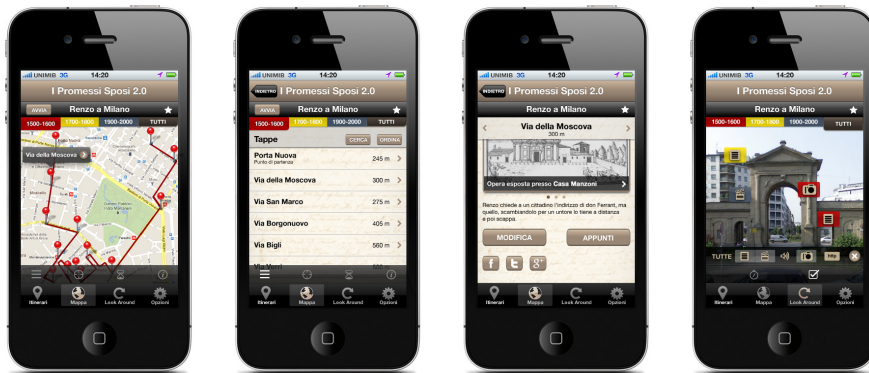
UNIMIB 3G 14:20
I Promessi Sposi 2.0
AVVIA Renzo a Milano
1500-1600 1700-1800 1900-2000 TUTTI
Via della Moscova
Itinerari Mappa Look Around Opzioni

UNIMIB 3G 14:20
INDIETRO I Promessi Sposi 2.0
AVVIA Renzo a Milano
1500-1600 1700-1800 1900-2000 TUTTI
Tappe CERCA ORDINA
Porta Nuova 245 m
Punto di partenza
Via della Moscova 300 m
Via San Marco 275 m
Via Borgonuovo 405 m
Via Bigli 560 m
Itinerari Mappa Look Around Opzioni

UNIMIB 3G 14:20
INDIETRO I Promessi Sposi 2.0
Renzo a Milano
Via della Moscova
300 m
Opera esposta presso Casa Manzoni
Renzo chiede a un cittadino l'indirizzo di don Ferrant, ma quello, scambiandolo per un untore lo tiene a distanza e poi scappa.
MODIFICA APPUNTI
Itinerari Mappa Look Around Opzioni

UNIMIB 3G 14:20
I Promessi Sposi 2.0
Renzo a Milano
1500-1600 1700-1800 1900-2000 TUTTI
TUTTE
Itinerari Mappa Look Around Opzioni